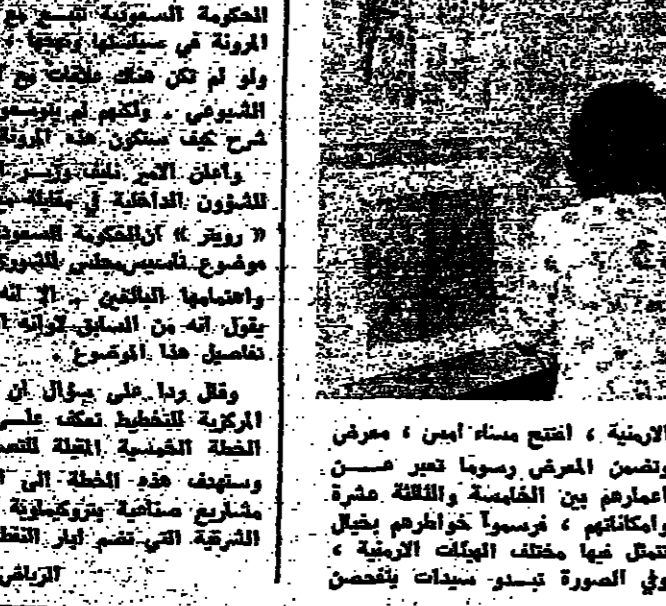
الحكومة السعودية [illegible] المرونة في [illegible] ولو لم تكن هناك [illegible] الشيوعي ، ولكنهم لم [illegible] شرح كيف ستكون هذه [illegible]

وأعلن الامير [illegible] للشؤون الداخلية في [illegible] « رويتر » ان الحكومة السعودية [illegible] موضوع تأسيس مجلس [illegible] واهتمامها البالغين ، الا انه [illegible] يقول انه من السابق لاوانه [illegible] تفاصيل هذا الموضوع .

وقال ردا على سؤال ان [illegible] المركزية للتخطيط تعكف على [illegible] الخطة الخمسية المقبلة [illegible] وستهدف هذه الخطة الى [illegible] مشاريع صناعية بتروكيماوية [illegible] الشرقية التي تضم ابار النفط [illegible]

الرياض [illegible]

الارمنية ، افتتح مساء امس ، معرض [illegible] وتضمن المعرض رسوما تعبر عن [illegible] اعمارهم بين الخامسة والثالثة عشرة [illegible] وامكاناتهم ، فرسموا خواطرهم بخيال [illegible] تتمثل فيها مختلف الهيئات الارمنية ، وفي الصورة تبدو سيدات يتفحصن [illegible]